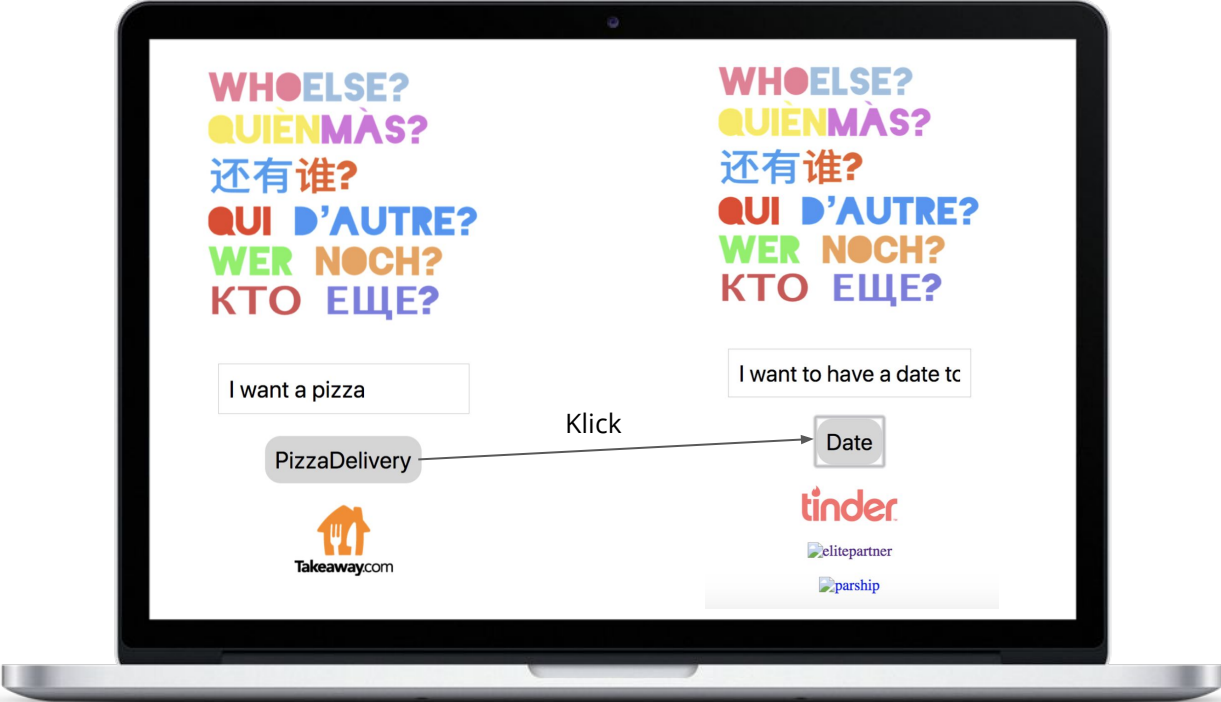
WHOELSE?
QUIÈNMÀS?
还有谁?
QUI D'AUTRE?
WER NOCH?
КТО ЕЩЕ?

I want a pizza

PizzaDelivery

Takeaway.com

Klick

WHOELSE?
QUIÈNMÀS?
还有谁?
QUI D'AUTRE?
WER NOCH?
КТО ЕЩЕ?

I want to have a date tc

Date

tinder

elitepartner

parship